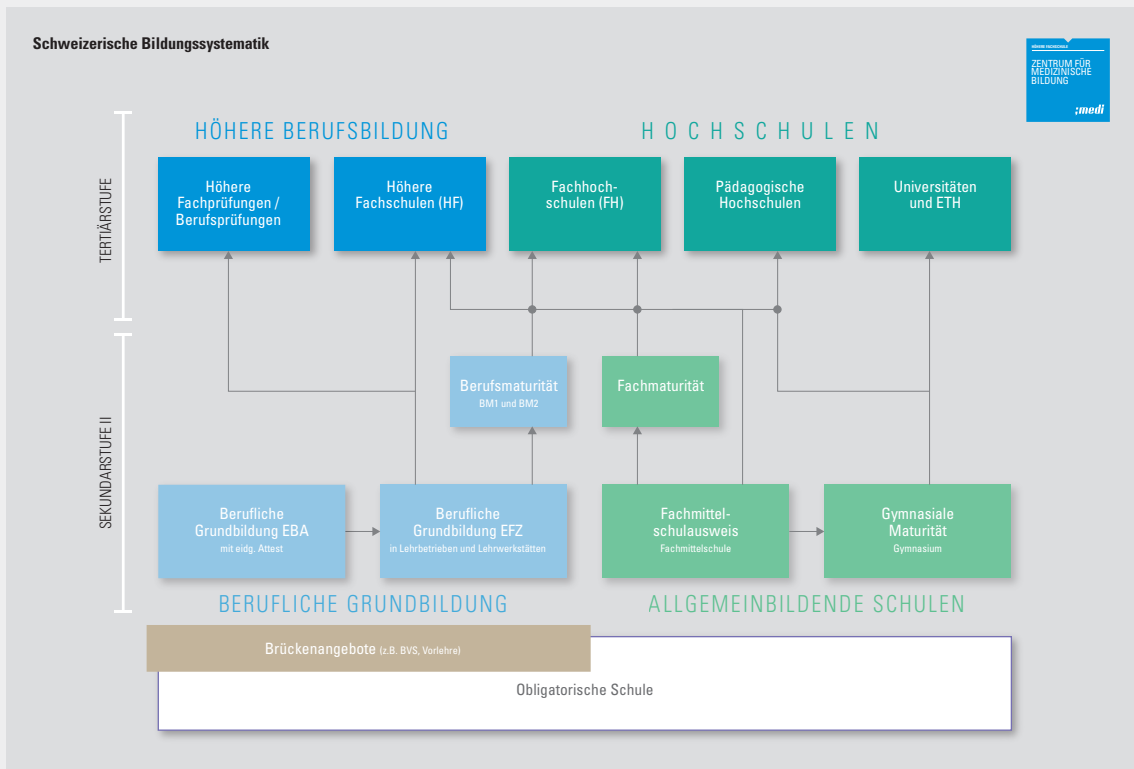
Schweizerische Bildungssystematik

HÖHERE FACHSCHULE
ZENTRUM FÜR MEDIZINISCHE BILDUNG
;medi

TERTIÄRSTUFE

HÖHERE BERUFSBILDUNG

HOCHSCHULEN

Höhere Fachprüfungen / Berufsprüfungen

Höhere Fachschulen (HF)

Fachhochschulen (FH)

Pädagogische Hochschulen

Universitäten und ETH

SEKUNDARSTUFE II

Berufsmaturität
BM1 und BM2

Fachmaturität

Berufliche Grundbildung EBA
mit eidg. Attest

Berufliche Grundbildung EFZ
in Lehrbetrieben und Lehrwerkstätten

Fachmittelschulausweis
Fachmittelschule

Gymnasiale Maturität
Gymnasium

BERUFLICHE GRUNDBILDUNG

ALLGEMEINBILDENDE SCHULEN

Brückenangebote (z.B. BVS, Vorlehre)

Obligatorische Schule